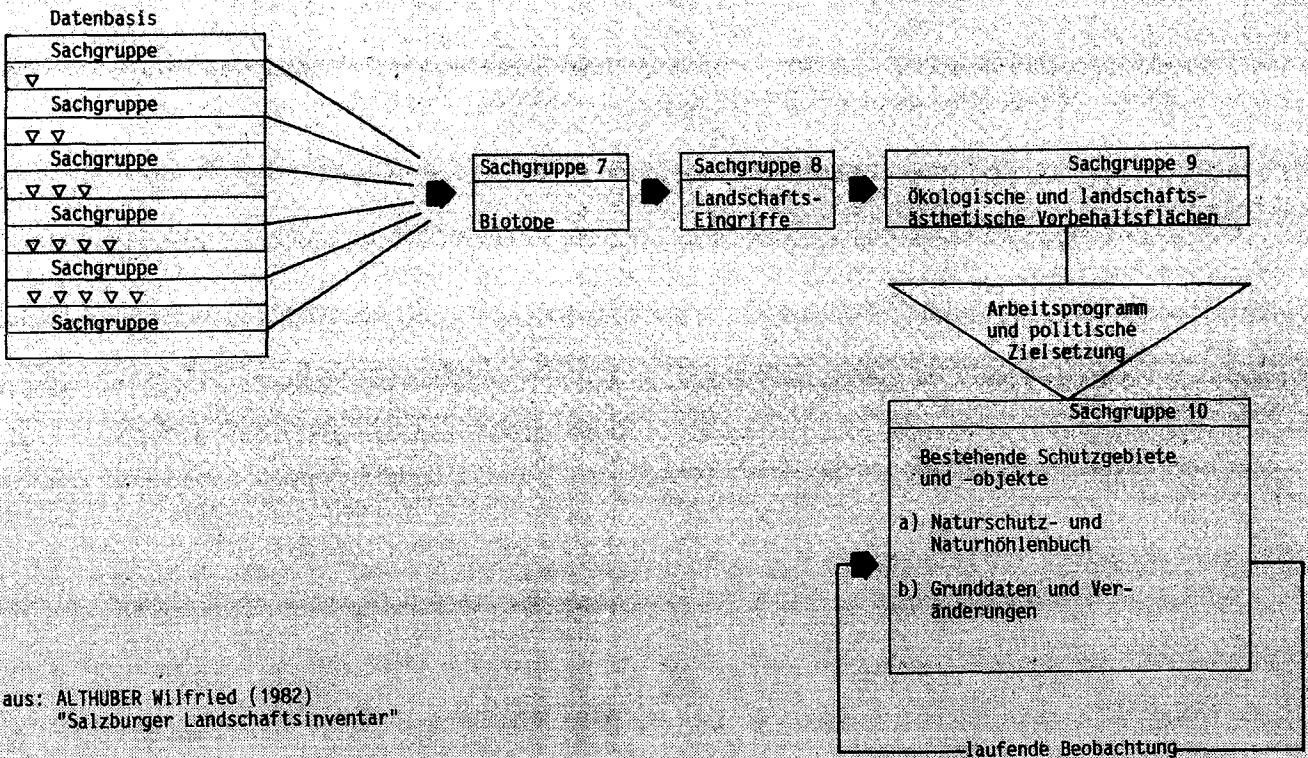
Datenbasis

Sachgruppe
▽
Sachgruppe
▽ ▽
Sachgruppe
▽ ▽ ▽
Sachgruppe
▽ ▽ ▽ ▽
Sachgruppe
▽ ▽ ▽ ▽ ▽
Sachgruppe

Sachgruppe 7
Biotope

Sachgruppe 8
Landschafts-Eingriffe

Sachgruppe 9
Ökologische und landschaftsästhetische Vorbehaltsflächen

Arbeitsprogramm und politische Zielsetzung

Sachgruppe 10
Bestehende Schutzgebiete und -objekte

a) Naturschutz- und Naturhöhlenbuch

b) Grunddaten und Veränderungen

laufende Beobachtung

aus: ALTHUBER Wilfried (1982) "Salzburger Landschaftsinventar"